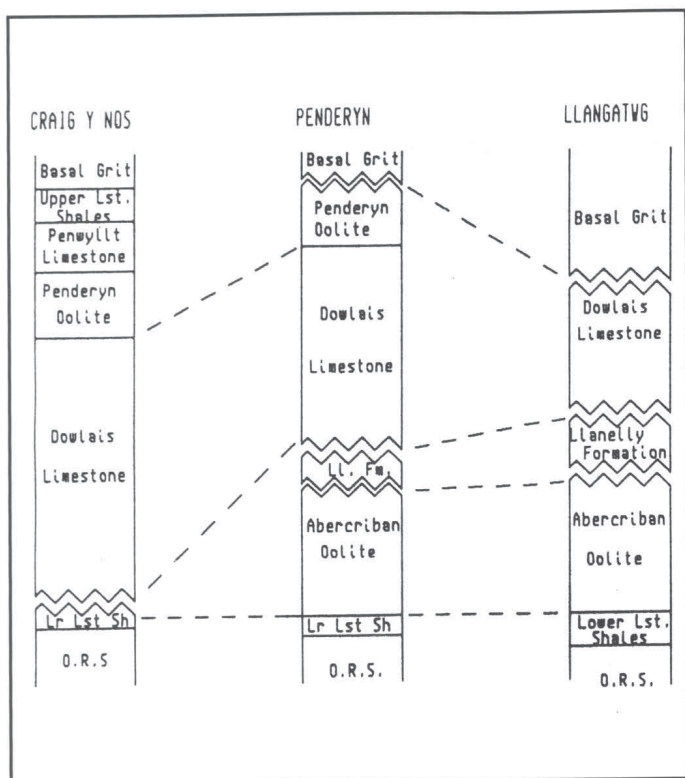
CRAIG Y NOS

Basal Grit
Upper Lst. Shales
Penwyllt Limestone
Penderyn Oolite
Dowlais Limestone
Lr Lst Sh
O.R.S

PENDERYN

Basal Grit
Penderyn Oolite
Dowlais Limestone
Ll. Fm.
Abercriban Oolite
Lr Lst Sh
O.R.S.

LLANGATVG

Basal Grit
Dowlais Limestone
Llanelly Formation
Abercriban Oolite
Lower Lst. Shales
O.R.S.